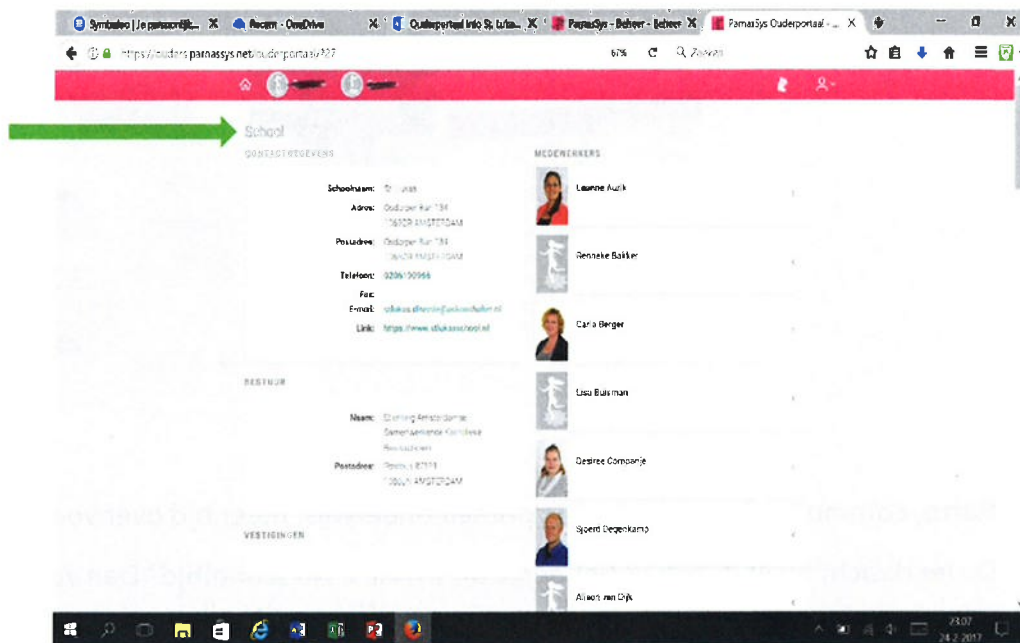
Symbaloo | Je persoonlijk... ✕ Recent - OneDrive ✕ Ouderportaal info St. Luka... ✕ ParnasSys - Beheer - Beheer ✕ ParnasSys Ouderportaal - ... ✕

https://ouders.parnassys.net/ouderportaal/?27 67% Zoeken

School

CONTACTGEGEVENS

Schoolnaam: St. Lukas
Adres: Oudezijds Kolk 134
1012DR AMSTERDAM
Postadres: Oudezijds Kolk 134
1012DR AMSTERDAM
Telefoon: 0206190966
Fax:
E-mail: stlukas.directie@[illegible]
Link: https://www.stlukasschool.nl

BESTUUR

Naam: Stichting Amsterdamse Samenwerkende Katholieke Basisscholen
Postadres: Postbus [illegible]
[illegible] AMSTERDAM

VESTIGINGEN

MEDEWERKERS

Laurine Auzik
Renneke Bakker
Carla Berger
Lisa Buisman
Desiree Companje
Sjoerd Degenkamp
Aileen van Dijk

23:07
24-2-2017